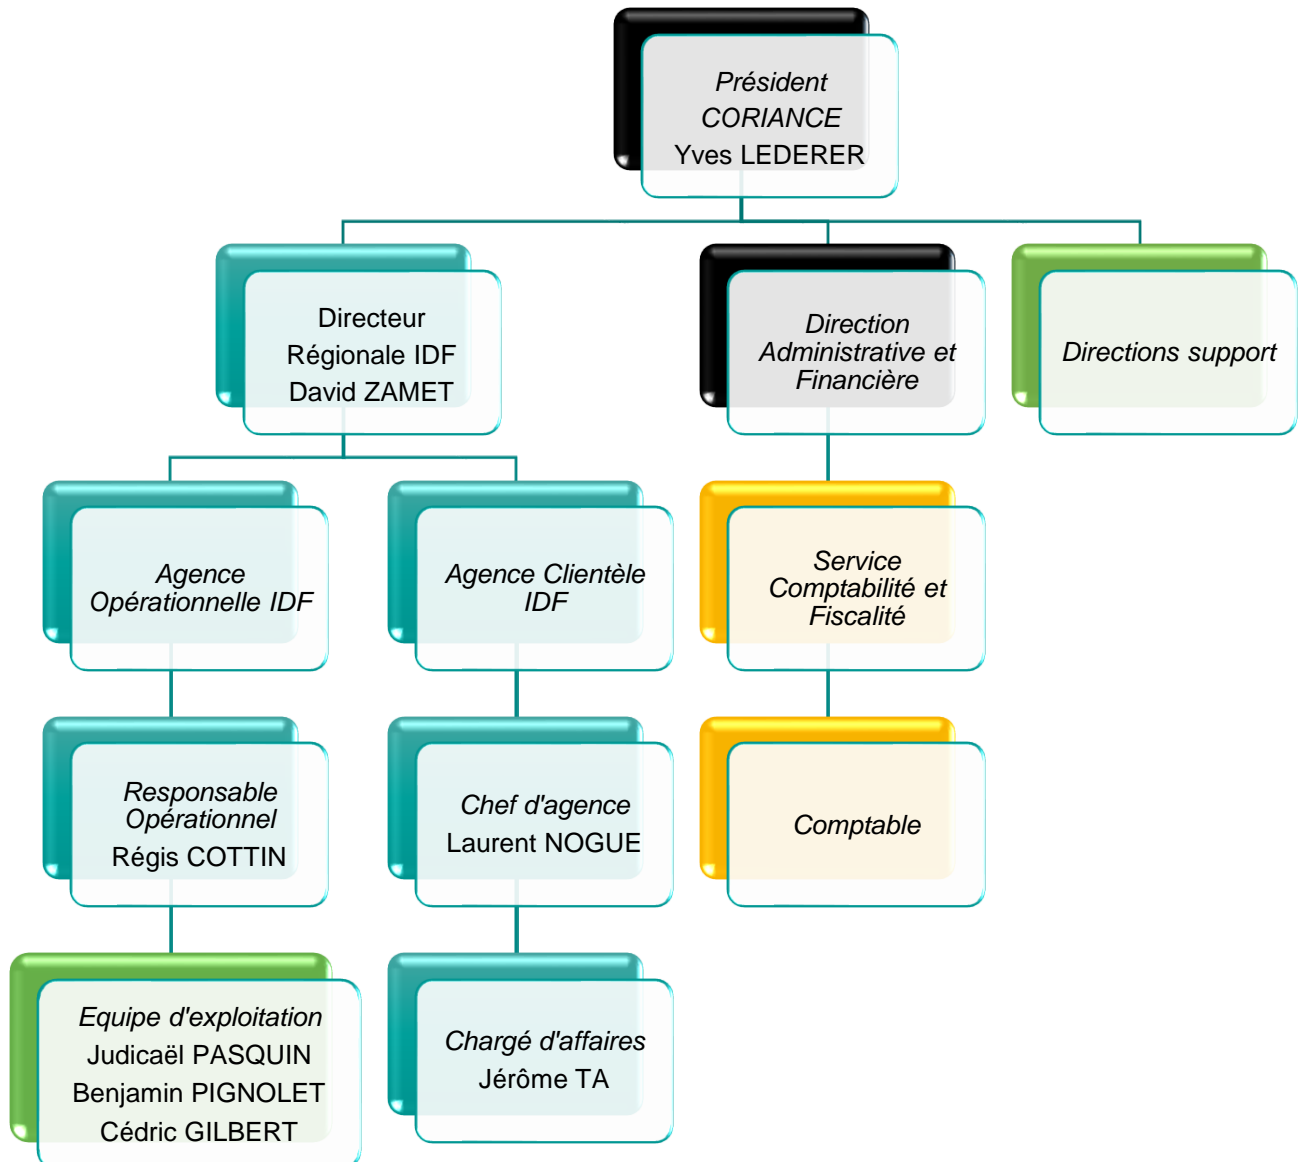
Président
CORIANCE
Yves LEDERER

Directeur
Régionale IDF
David ZAMET

Direction Administrative et Financière

Directions support

Agence Opérationnelle IDF

Agence Clientèle IDF

Service Comptabilité et Fiscalité

Responsable Opérationnel
Régis COTTIN

Chef d'agence
Laurent NOGUE

Comptable

Equipe d'exploitation
Judicaël PASQUIN
Benjamin PIGNOLET
Cédric GILBERT

Chargé d'affaires
Jérôme TA